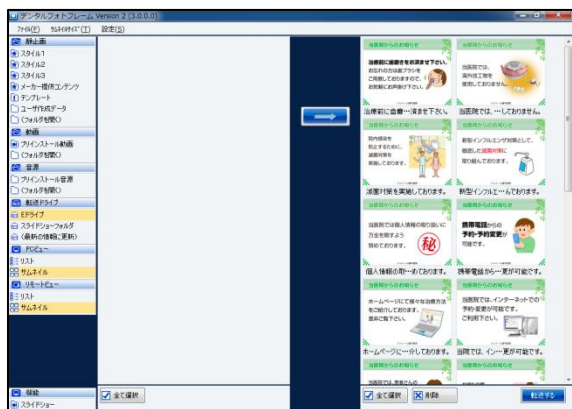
デンタルフォトフレーム Version 2 (3.0.0.0)

ファイル(F)　ツール(T)　設定(S)

静止画
スタイル1
スタイル2
スタイル3
メーカー提供コンテンツ
テンプレート
ユーザ作成データ
(フォルダを開く)
動画
プリインストール動画
(フォルダを開く)
音源
プリインストール音源
(フォルダを開く)
転送ドライブ
Eドライブ
スライドショーフォルダ
(最新の情報に更新)
PCビュー
リスト
サムネイル
リモートビュー
リスト
サムネイル

当医院からのお知らせ
治療前に歯磨きをお済ませ下さい。
治療前に歯磨…済ませ下さい。

当医院からのお知らせ
当医院では、…いておりません。

当医院からのお知らせ
感染対策を実施しております。

当医院からのお知らせ
新型インフルエン…ております。

当医院からのお知らせ
個人情報の取…ております。

当医院からのお知らせ
携帯電話からの予約・予約変更が可能です。
携帯電話から…更が可能です。

当医院からのお知らせ
ホームページに…介しております。

当医院からのお知らせ
当医院では、インターネットでの予約・変更が可能です。
当医院では、イン…更が可能です。

当医院からのお知らせ

当医院からのお知らせ

接続
スライドショー

全て選択

全て選択　削除

転送する